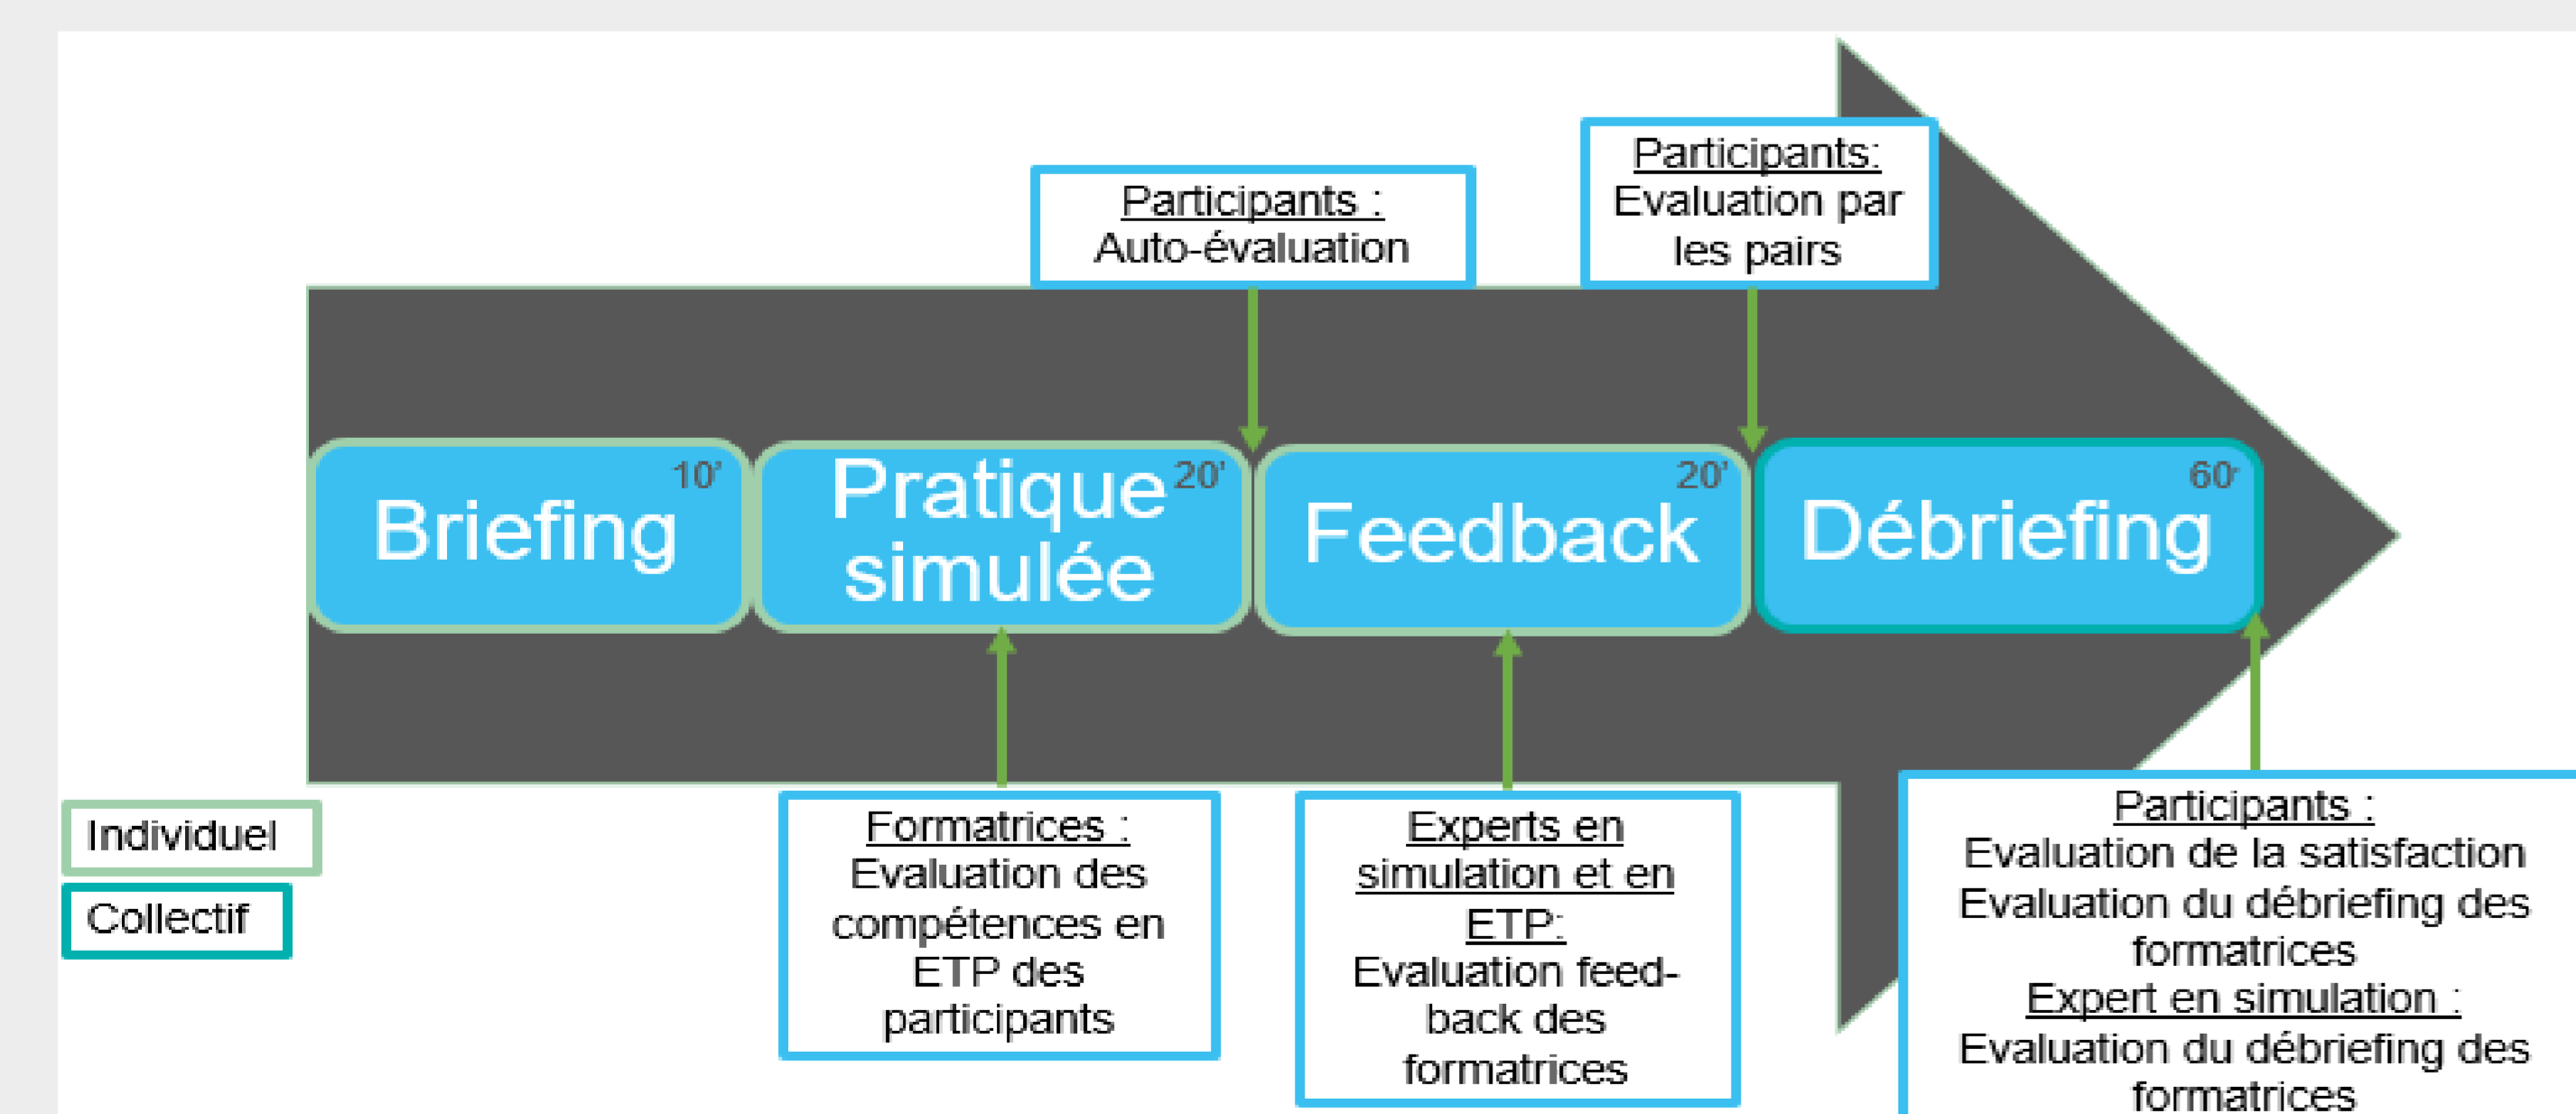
Participants :
Auto-évaluation

Participants:
Evaluation par les pairs

Briefing 10'

Pratique simulée 20'

Feedback 20'

Débriefing 60'

Individuel

Collectif

Formatrices :
Evaluation des compétences en ETP des participants

Experts en simulation et en ETP:
Evaluation feed-back des formatrices

Participants :
Evaluation de la satisfaction
Evaluation du débriefing des formatrices
Expert en simulation :
Evaluation du débriefing des formatrices